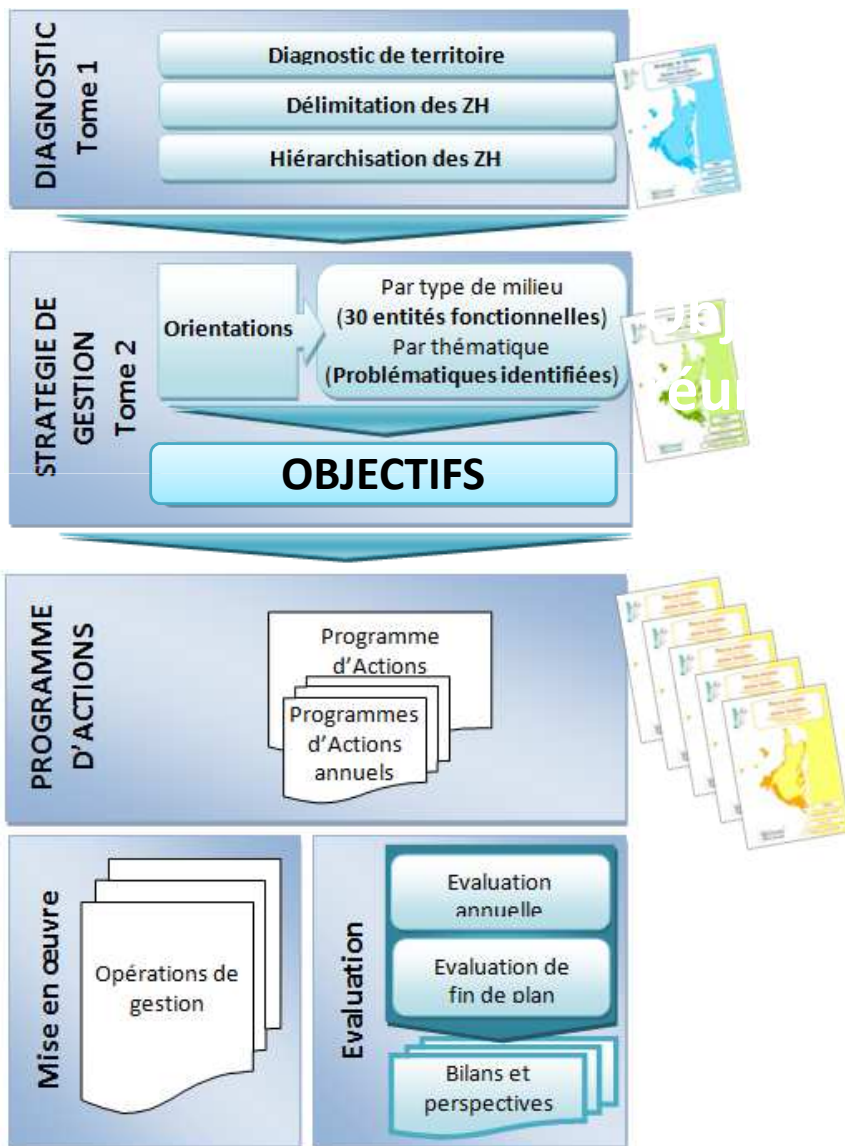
DIAGNOSTIC
Tome 1

Diagnostic de territoire

Délimitation des ZH

Hiérarchisation des ZH

STRATEGIE DE GESTION
Tome 2

Orientations

Par type de milieu
(30 entités fonctionnelles)
Par thématique
(Problématiques identifiées)

OBJECTIFS

PROGRAMME D'ACTIONS

Programme d'Actions

Programmes d'Actions annuels

Mise en œuvre

Opérations de gestion

Evaluation

Evaluation annuelle

Evaluation de fin de plan

Bilans et perspectives